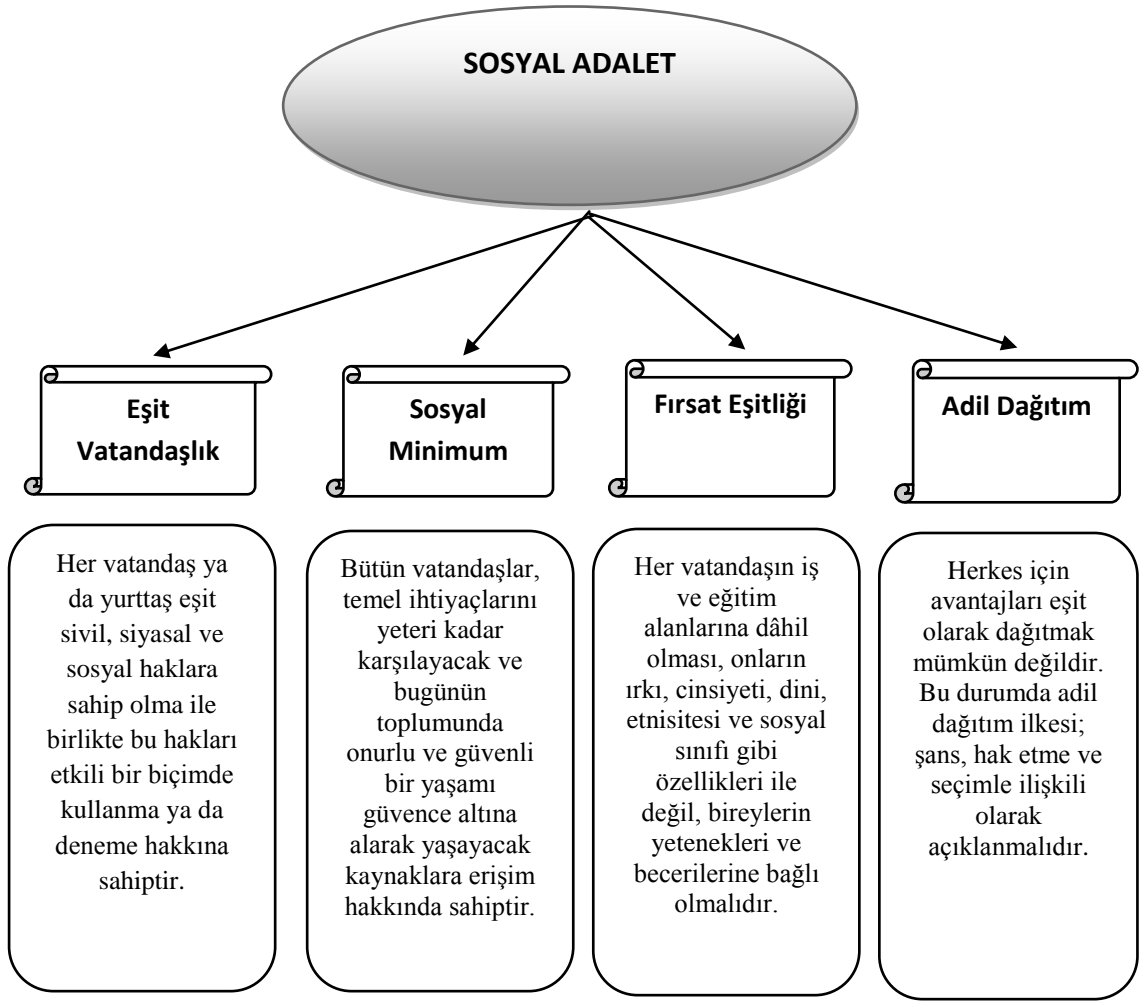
SOSYAL ADALET

Eşit Vatandaşlık

Sosyal Minimum

Fırsat Eşitliği

Adil Dağıtım

Her vatandaş ya da yurttaş eşit sivil, siyasal ve sosyal haklara sahip olma ile birlikte bu hakları etkili bir biçimde kullanma ya da deneme hakkına sahiptir.

Bütün vatandaşlar, temel ihtiyaçlarını yeteri kadar karşılayacak ve bugünün toplumunda onurlu ve güvenli bir yaşamı güvence altına alarak yaşayacak kaynaklara erişim hakkında sahiptir.

Her vatandaşın iş ve eğitim alanlarına dâhil olması, onların ırkı, cinsiyeti, dini, etnisitesi ve sosyal sınıfı gibi özellikleri ile değil, bireylerin yetenekleri ve becerilerine bağlı olmalıdır.

Herkes için avantajları eşit olarak dağıtmak mümkün değildir. Bu durumda adil dağıtım ilkesi; şans, hak etme ve seçimle ilişkili olarak açıklanmalıdır.